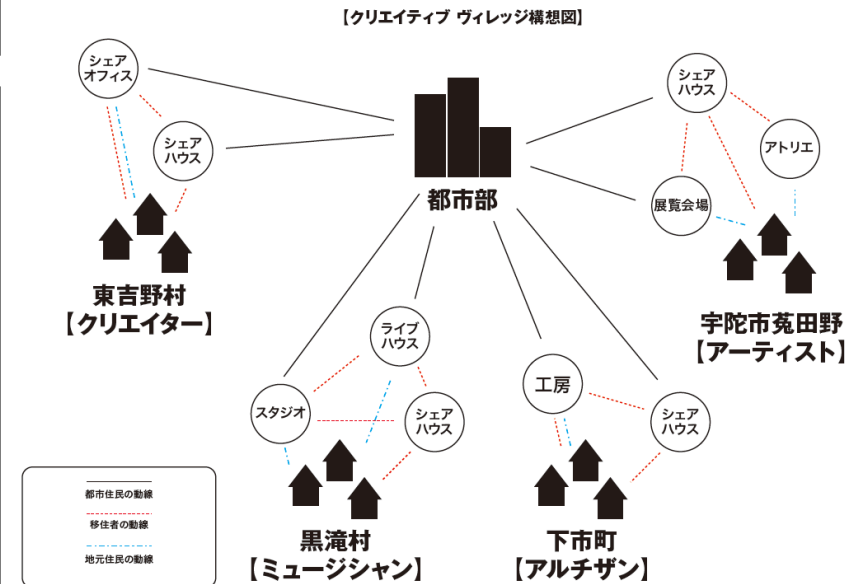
【クリエイティブ ヴィレッジ構想図】

シェアオフィス

シェアハウス

東吉野村
【クリエイター】

都市部

シェアハウス

アトリエ

展覧会場

宇陀市菟田野
【アーティスト】

ライブハウス

スタジオ

シェアハウス

黒滝村
【ミュージシャン】

工房

シェアハウス

下市町
【アルチザン】

都市住民の動線

移住者の動線

地元住民の動線